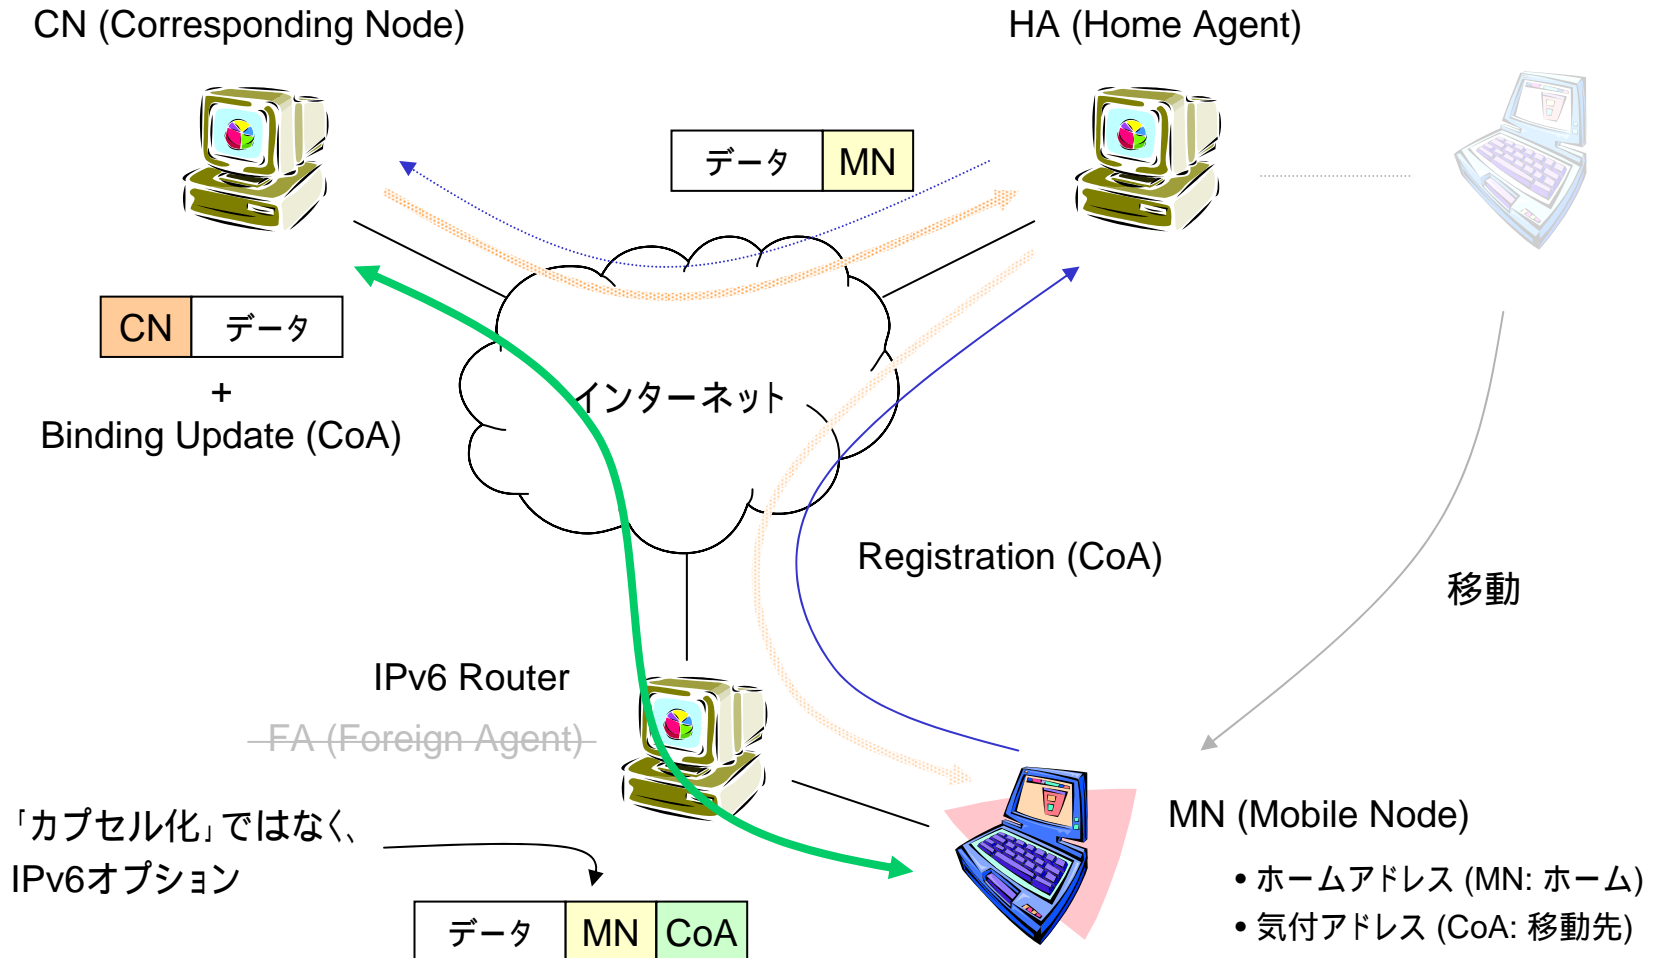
CN (Corresponding Node)

HA (Home Agent)

| データ | MN |
|---|---|

| CN | データ |
|---|---|

+
Binding Update (CoA)

インターネット

Registration (CoA)

移動

IPv6 Router

FA (Foreign Agent)

「カプセル化」ではなく、
IPv6オプション

MN (Mobile Node)

• ホームアドレス (MN: ホーム)
• 気付アドレス (CoA: 移動先)

| データ | MN | CoA |
|---|---|---|